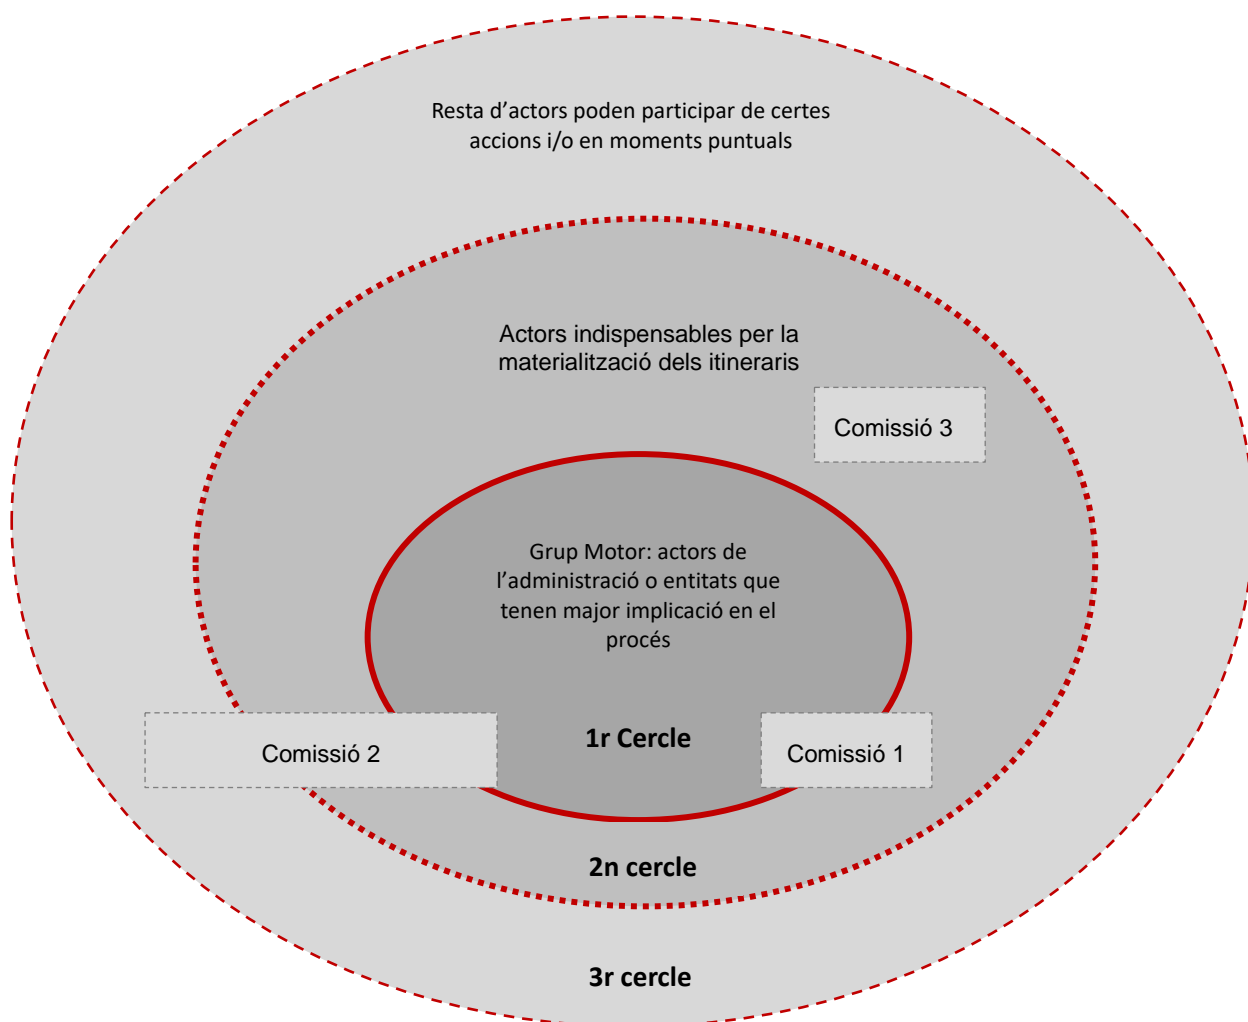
Resta d’actors poden participar de certes accions i/o en moments puntuals

Actors indispensables per la materialització dels itineraris

Comissió 3

Grup Motor: actors de l’administració o entitats que tenen major implicació en el procés

Comissió 2

1r Cercle

Comissió 1

2n cercle

3r cercle